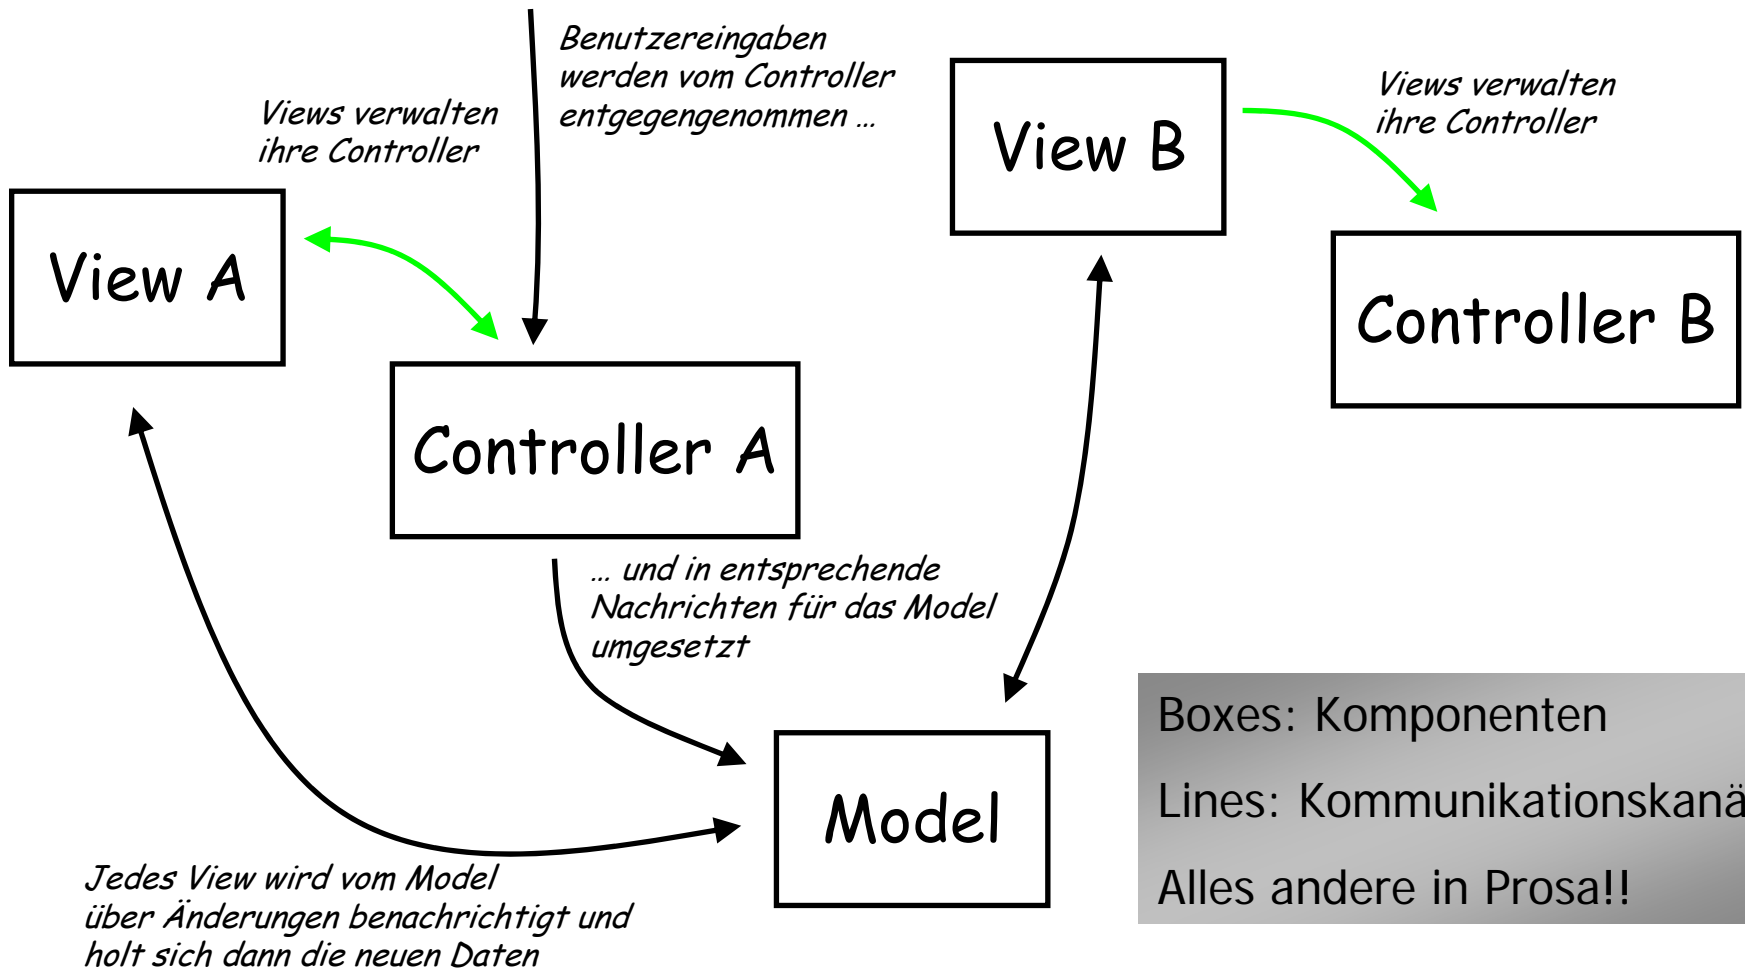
Benutzereingaben werden vom Controller entgegengenommen …

Views verwalten ihre Controller

View A

Controller A

View B

Views verwalten ihre Controller

Controller B

… und in entsprechende Nachrichten für das Model umgesetzt

Model

Jedes View wird vom Model über Änderungen benachrichtigt und holt sich dann die neuen Daten

Boxes: Komponenten

Lines: Kommunikationskanä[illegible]

Alles andere in Prosa!!